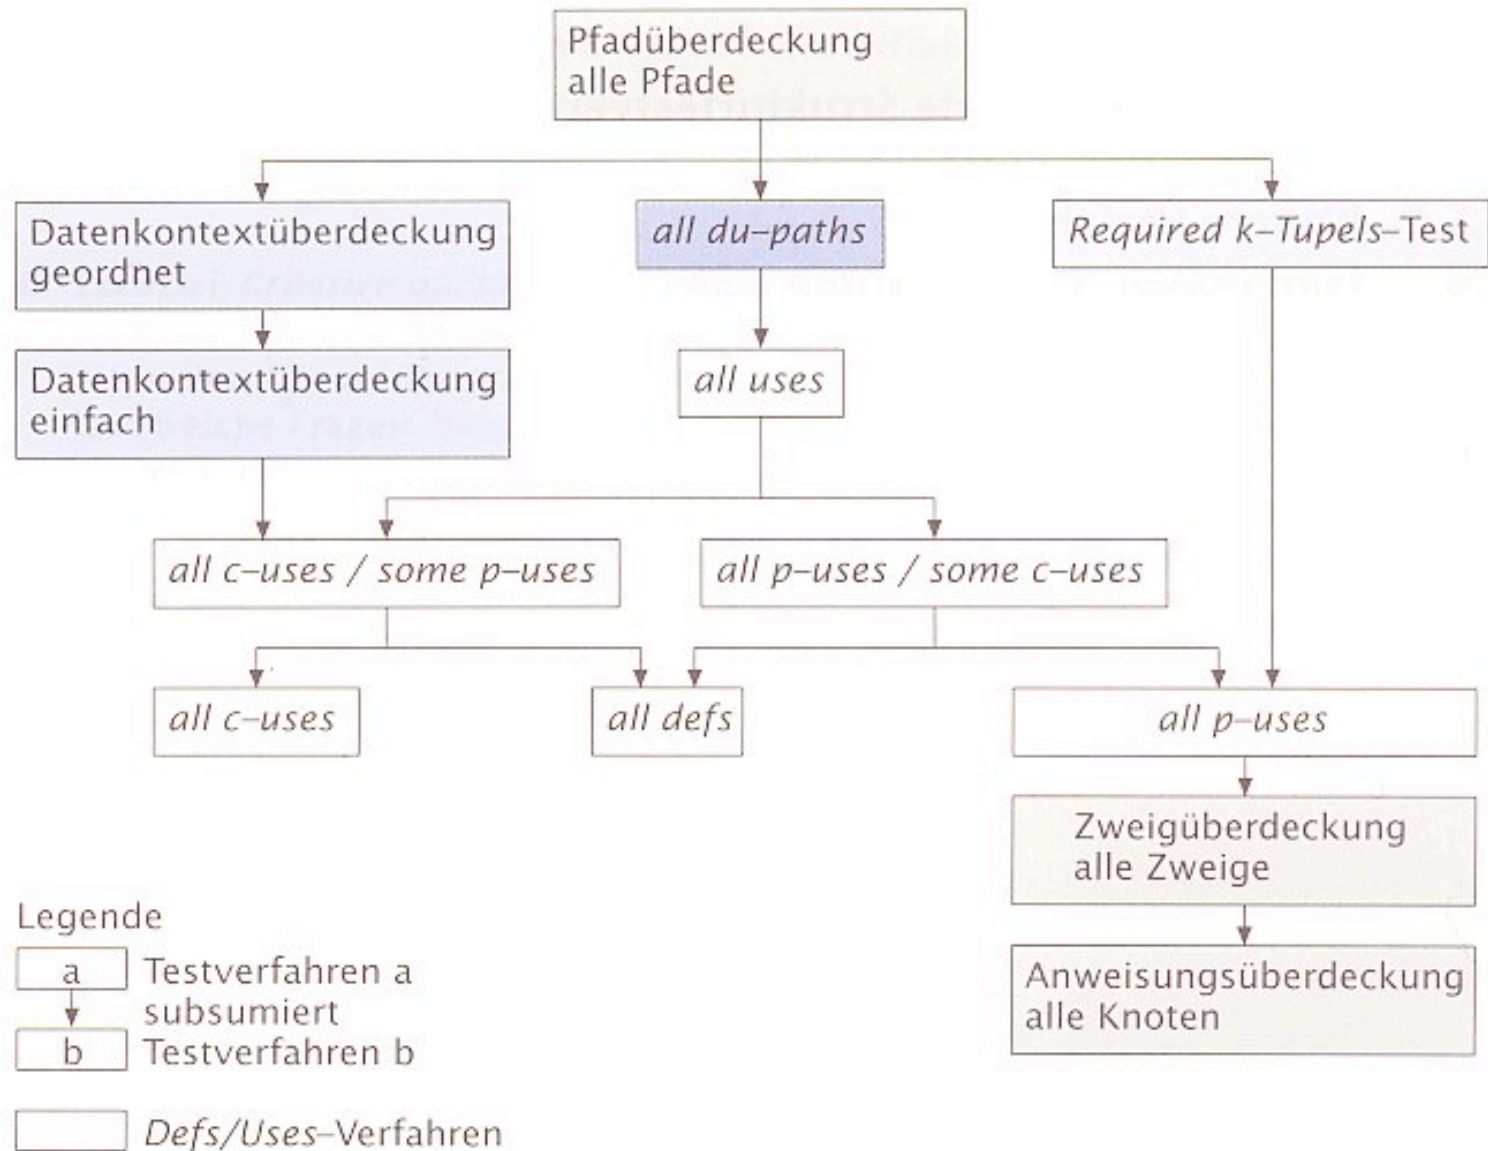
Pfadüberdeckung
alle Pfade

Datenkontextüberdeckung
geordnet

all du-paths

Required k-Tupels-Test

Datenkontextüberdeckung
einfach

all uses

all c-uses / some p-uses

all p-uses / some c-uses

all c-uses

all defs

all p-uses

Zweigüberdeckung
alle Zweige

Anweisungsüberdeckung
alle Knoten

Legende

a Testverfahren a
subsumiert
b Testverfahren b

Defs/Uses-Verfahren